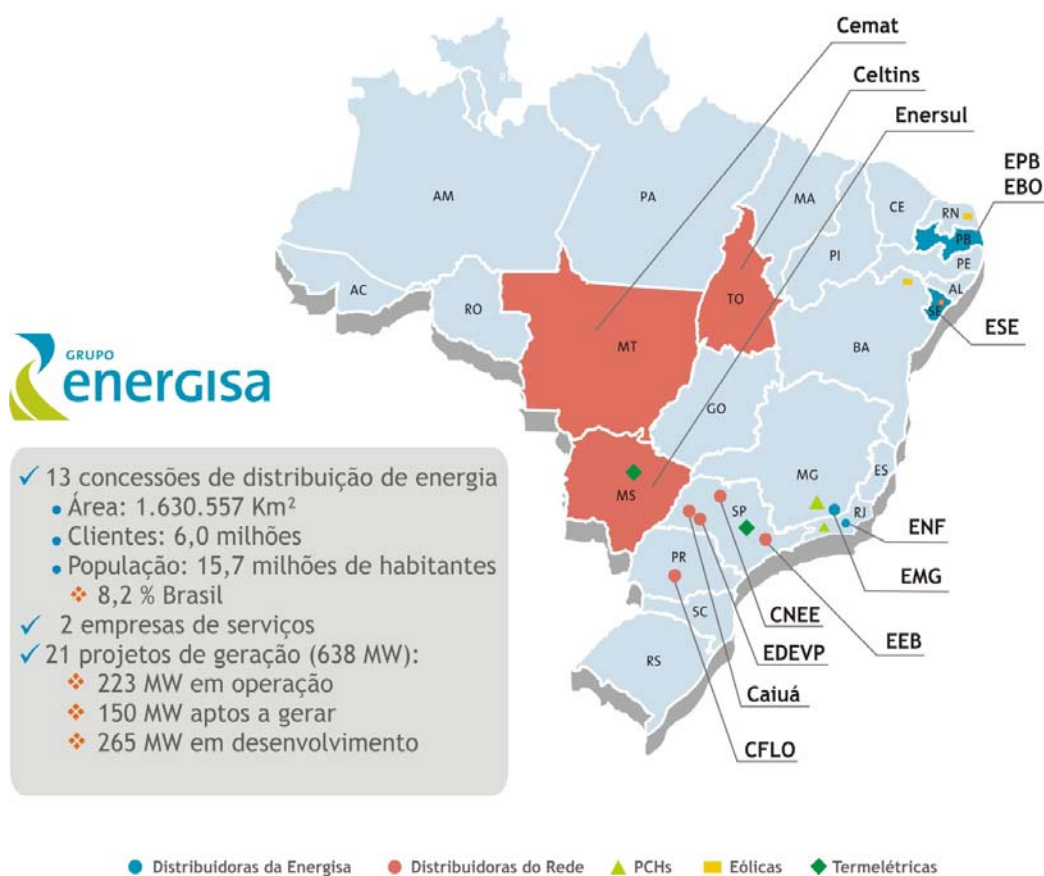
Cemat
Celtins
Enersul
EPB
EBO
ESE
ENF
EMG
EEB
CNEE
EDEVP
Caiuá
CFLO

AM
PA
MA
CE
RN
PB
PE
AL
SE
PI
TO
AC
RO
MT
BA
GO
MG
ES
MS
SP
RJ
PR
SC
RS

GRUPO
energisa

✓ 13 concessões de distribuição de energia
• Área: 1.630.557 Km²
• Clientes: 6,0 milhões
• População: 15,7 milhões de habitantes
❖ 8,2 % Brasil
✓ 2 empresas de serviços
✓ 21 projetos de geração (638 MW):
❖ 223 MW em operação
❖ 150 MW aptos a gerar
❖ 265 MW em desenvolvimento

Distribuidoras da Energisa
Distribuidoras do Rede
PCHs
Eólicas
Termelétricas